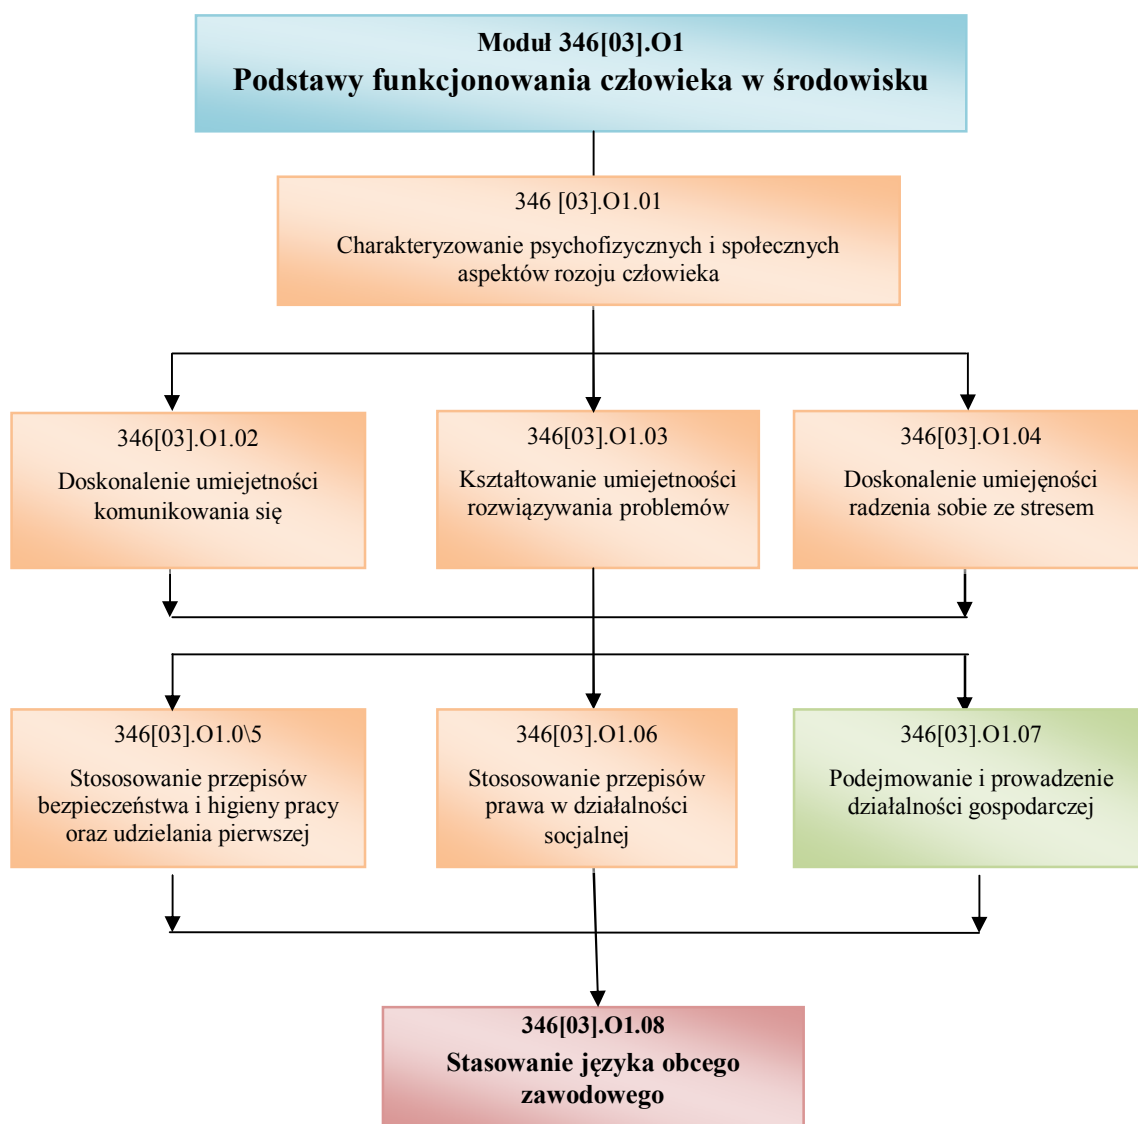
Moduł 346[03].O1
Podstawy funkcjonowania człowieka w środowisku

346 [03].O1.01
Charakteryzowanie psychofizycznych i społecznych aspektów rozoju człowieka

346[03].O1.02
Doskonalenie umiejetności komunikowania się

346[03].O1.03
Kształtowanie umiejetnoości rozwiązywania problemów

346[03].O1.04
Doskonalenie umiejęności radzenia sobie ze stresem

346[03].O1.0\5
Stososowanie przepisów bezpieczeństwa i higieny pracy oraz udzielania pierwszej

346[03].O1.06
Stososowanie przepisów prawa w działalności socjalnej

346[03].O1.07
Podejmowanie i prowadzenie działalności gospodarczej

346[03].O1.08
Stasowanie języka obcego zawodowego